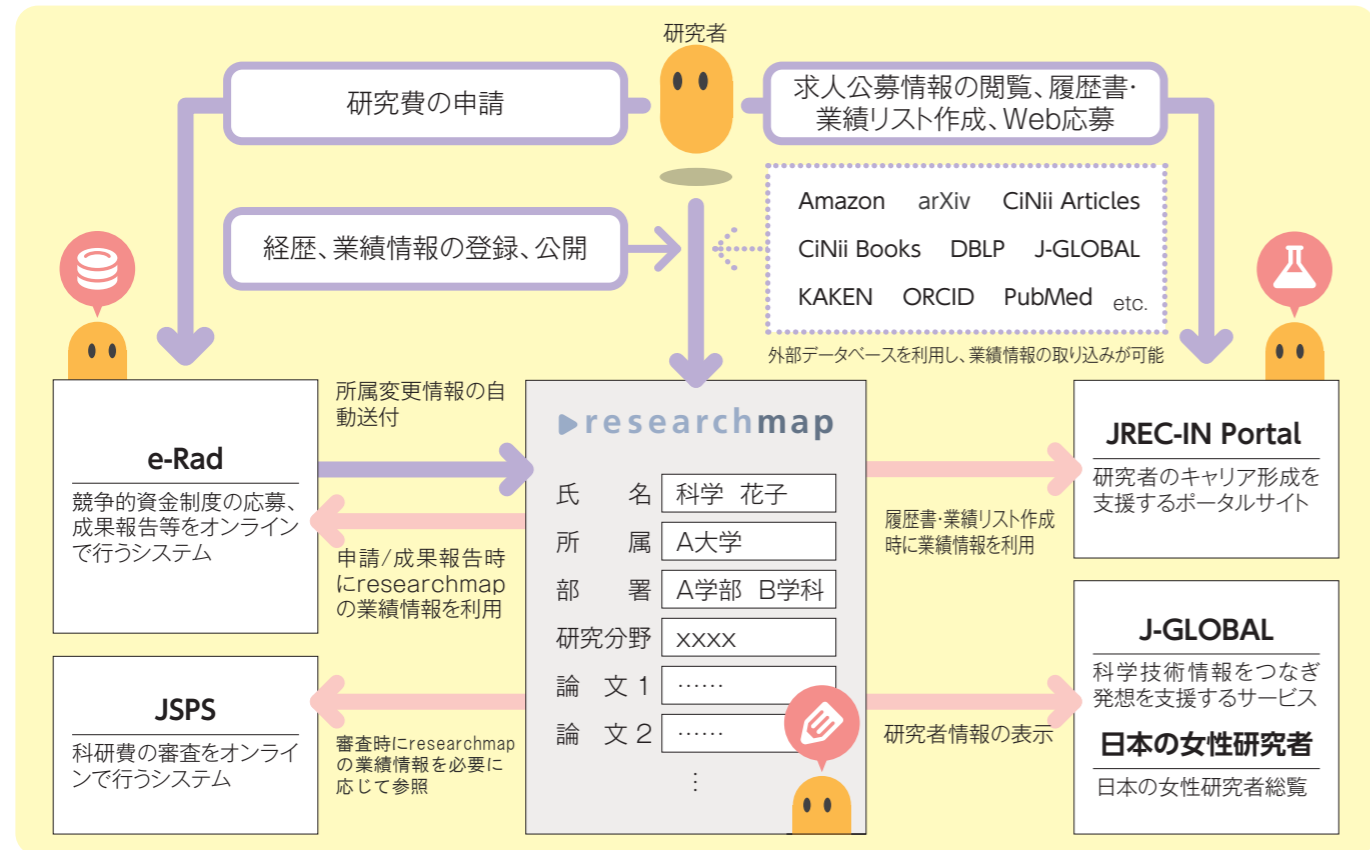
研究者

研究費の申請

求人公募情報の閲覧、履歴書・業績リスト作成、Web応募

経歴、業績情報の登録、公開

Amazon arXiv CiNii Articles
CiNii Books DBLP J-GLOBAL
KAKEN ORCID PubMed etc.

外部データベースを利用し、業績情報の取り込みが可能

e-Rad
競争的資金制度の応募、成果報告等をオンラインで行うシステム

所属変更情報の自動送付

申請/成果報告時にresearchmapの業績情報を利用

researchmap

| 氏　名 | 科学 花子 |
|---|---|
| 所　属 | A大学 |
| 部　署 | A学部 B学科 |
| 研究分野 | xxxx |
| 論　文１ | …… |
| 論　文２ | …… |

⋮

JREC-IN Portal
研究者のキャリア形成を支援するポータルサイト

履歴書・業績リスト作成時に業績情報を利用

J-GLOBAL
科学技術情報をつなぎ発想を支援するサービス

日本の女性研究者
日本の女性研究者総覧

研究者情報の表示

JSPS
科研費の審査をオンラインで行うシステム

審査時にresearchmapの業績情報を必要に応じて参照